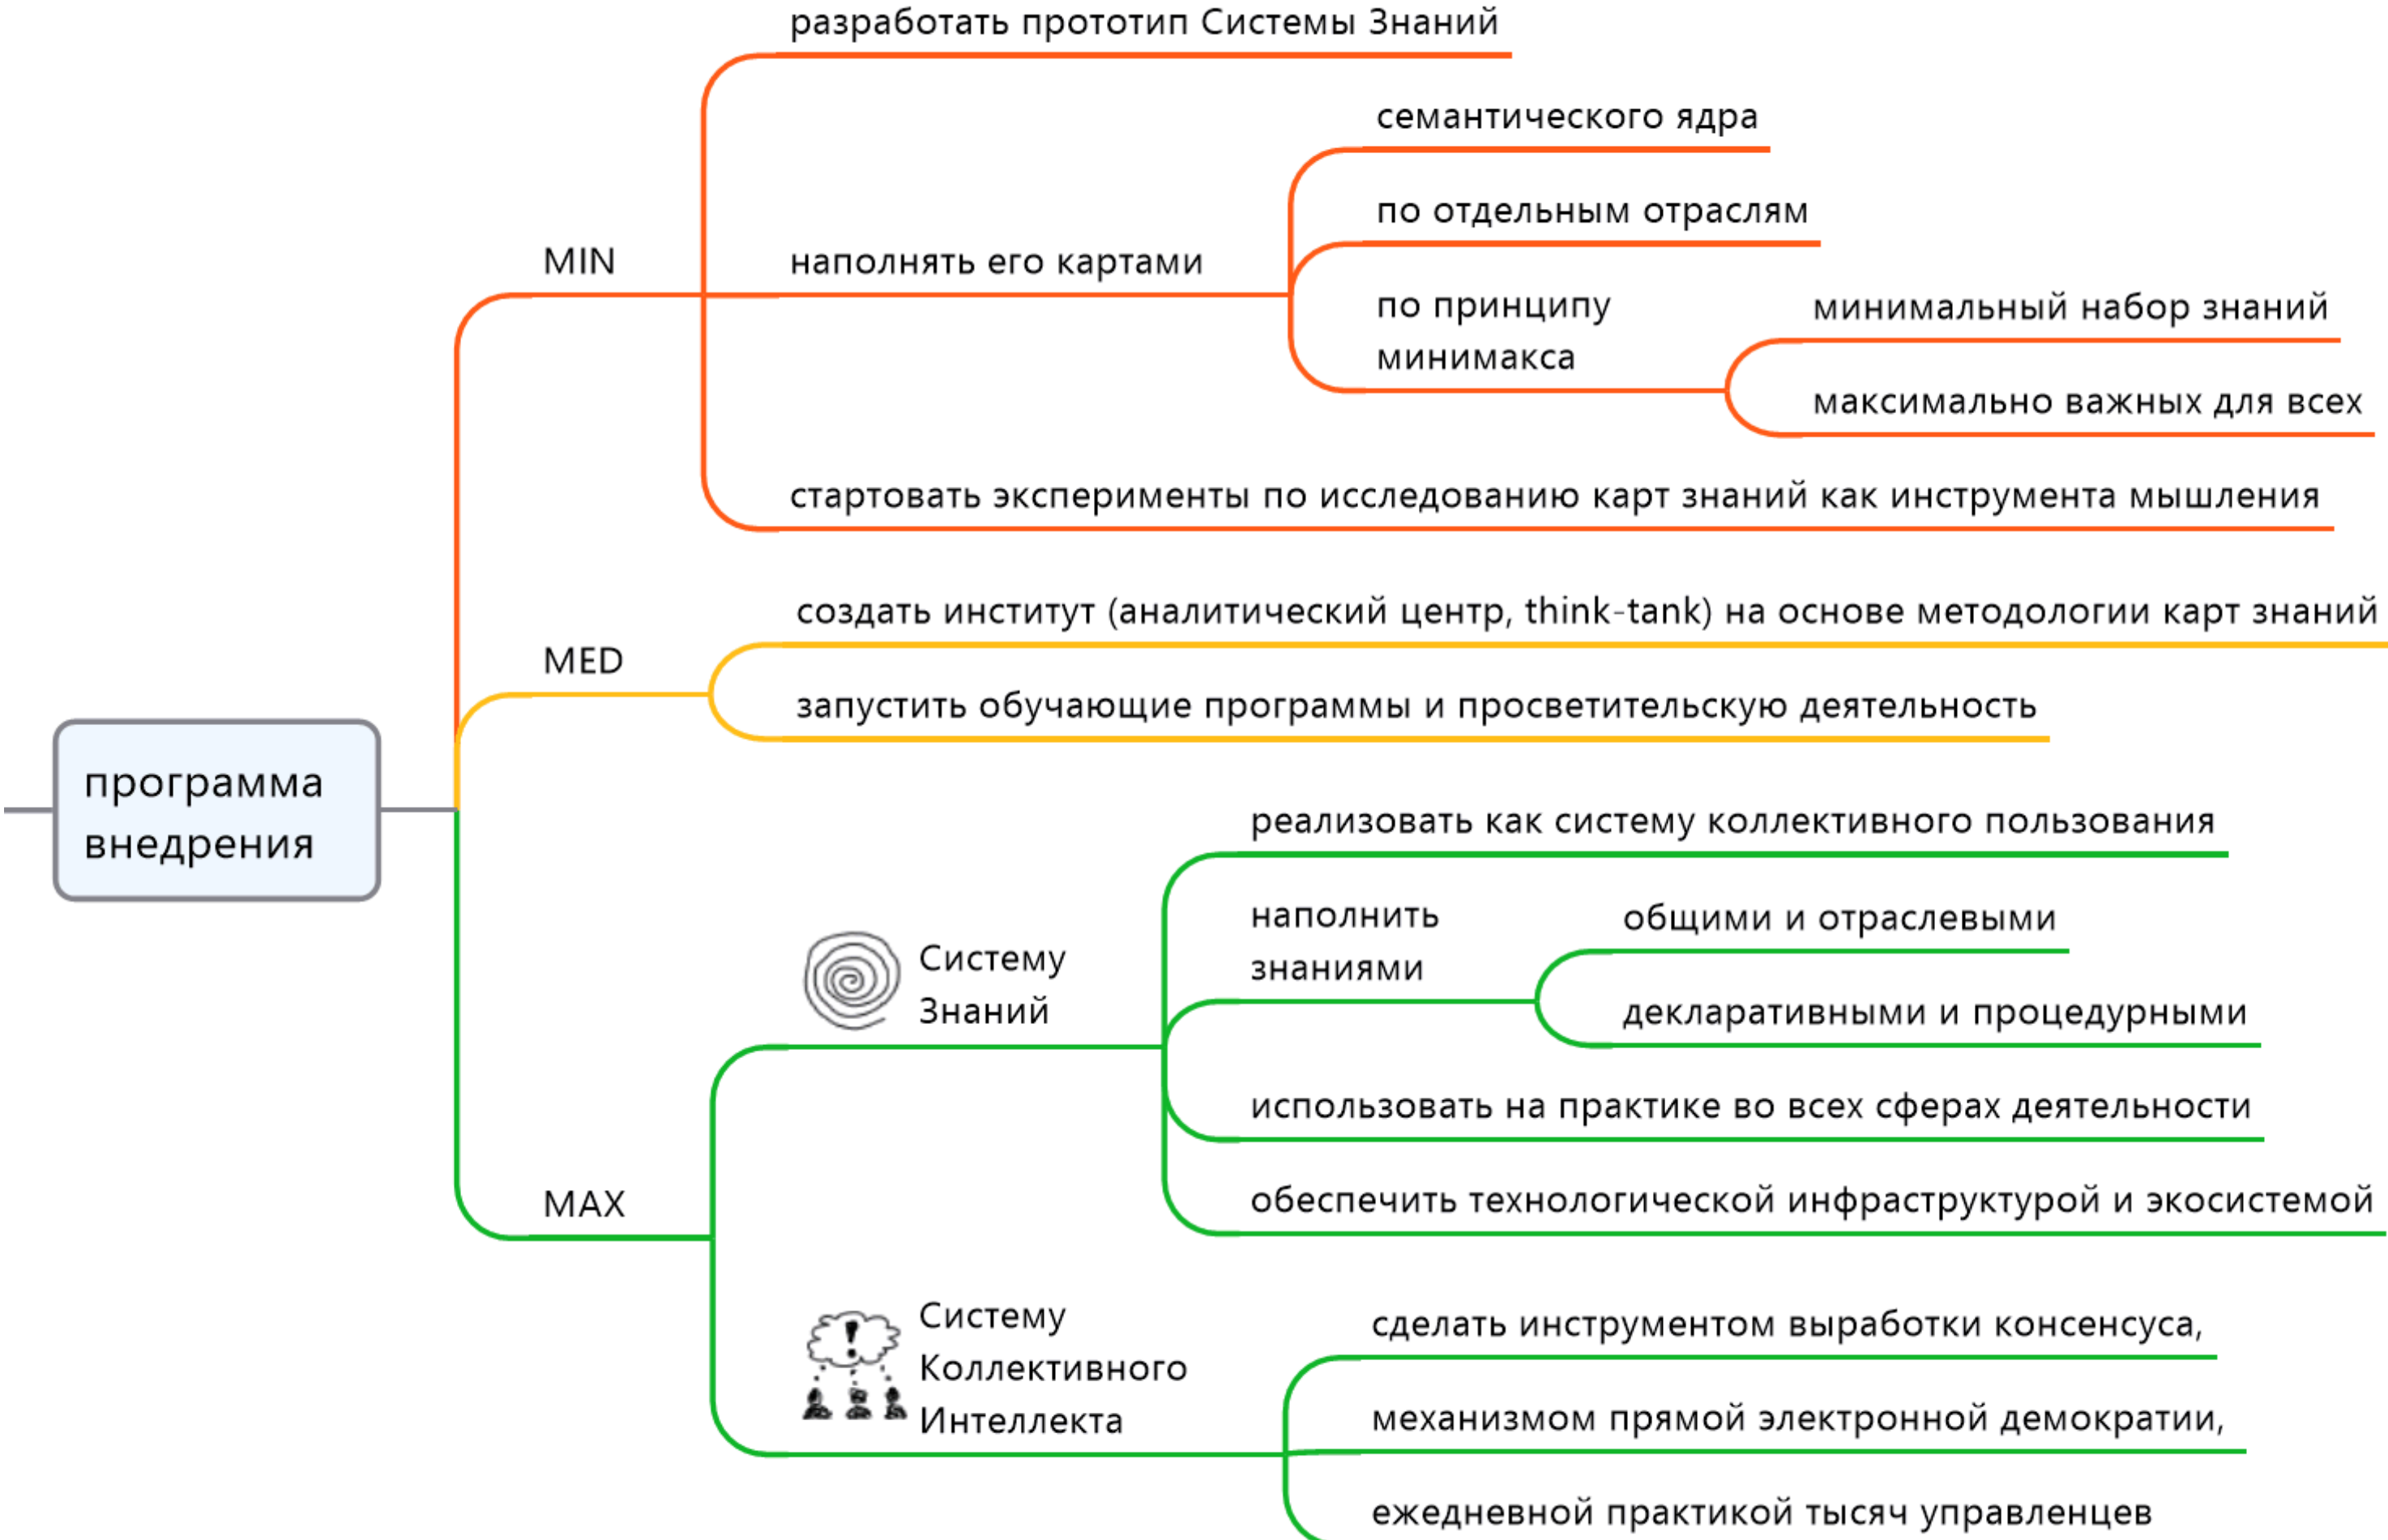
программа внедрения

MIN

разработать прототип Системы Знаний

наполнять его картами

семантического ядра

по отдельным отраслям

по принципу минимакса

минимальный набор знаний

максимально важных для всех

стартовать эксперименты по исследованию карт знаний как инструмента мышления

MED

создать институт (аналитический центр, think-tank) на основе методологии карт знаний

запустить обучающие программы и просветительскую деятельность

MAX

Систему Знаний

реализовать как систему коллективного пользования

наполнить знаниями

общими и отраслевыми

декларативными и процедурными

использовать на практике во всех сферах деятельности

обеспечить технологической инфраструктурой и экосистемой

Систему Коллективного Интеллекта

сделать инструментом выработки консенсуса,

механизмом прямой электронной демократии,

ежедневной практикой тысяч управленцев